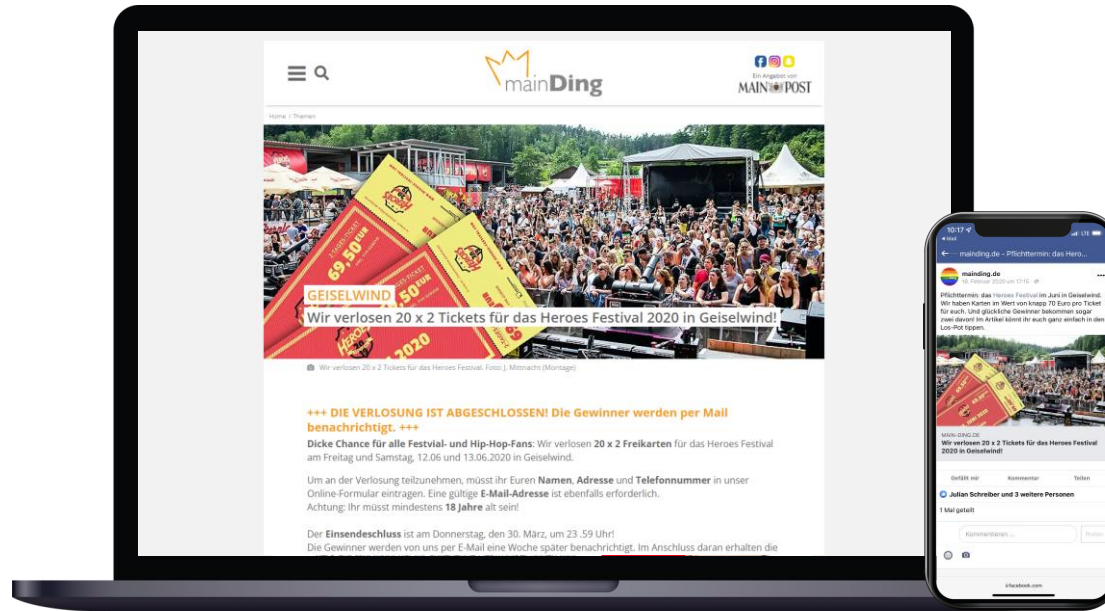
mainDing

Ein Angebot von
MAIN POST

Home / Themen

GEISELWIND
Wir verlosen 20 x 2 Tickets für das Heroes Festival 2020 in Geiselwind!

69,50 EUR

Wir verlosen 20 x 2 Tickets für das Heroes Festival. Foto: J. Mittnacht (Montage)

+++ DIE VERLOSUNG IST ABGESCHLOSSEN! Die Gewinner werden per Mail benachrichtigt. +++
Dicke Chance für alle Festvial- und Hip-Hop-Fans: Wir verlosen 20 x 2 Freikarten für das Heroes Festival am Freitag und Samstag, 12.06 und 13.06.2020 in Geiselwind.

Um an der Verlosung teilzunehmen, müsst ihr Euren Namen, Adresse und Telefonnummer in unser Online-Formular eintragen. Eine gültige E-Mail-Adresse ist ebenfalls erforderlich.
Achtung: Ihr müsst mindestens 18 Jahre alt sein!

Der Einsendeschluss ist am Donnerstag, den 30. März, um 23.59 Uhr!
Die Gewinner werden von uns per E-Mail eine Woche später benachrichtigt. Im Anschluss daran erhalten die

10:17
Mail
LTE
mainding.de - Pflichttermin: das Hero...
mainding.de
18. Februar 2020 um 17:15
Pflichttermin: das Heroes Festival im Juni in Geiselwind. Wir haben Karten im Wert von knapp 70 Euro pro Ticket für euch. Und glückliche Gewinner bekommen sogar zwei davon! Im Artikel könnt ihr euch ganz einfach in den Los-Pot tippen.
MAIN-DING.DE
Wir verlosen 20 x 2 Tickets für das Heroes Festival 2020 in Geiselwind!
Gefällt mir
Kommentar
Teilen
Julian Schreiber und 3 weitere Personen
1 Mal geteilt
Kommentieren ...
Posten
m.facebook.com